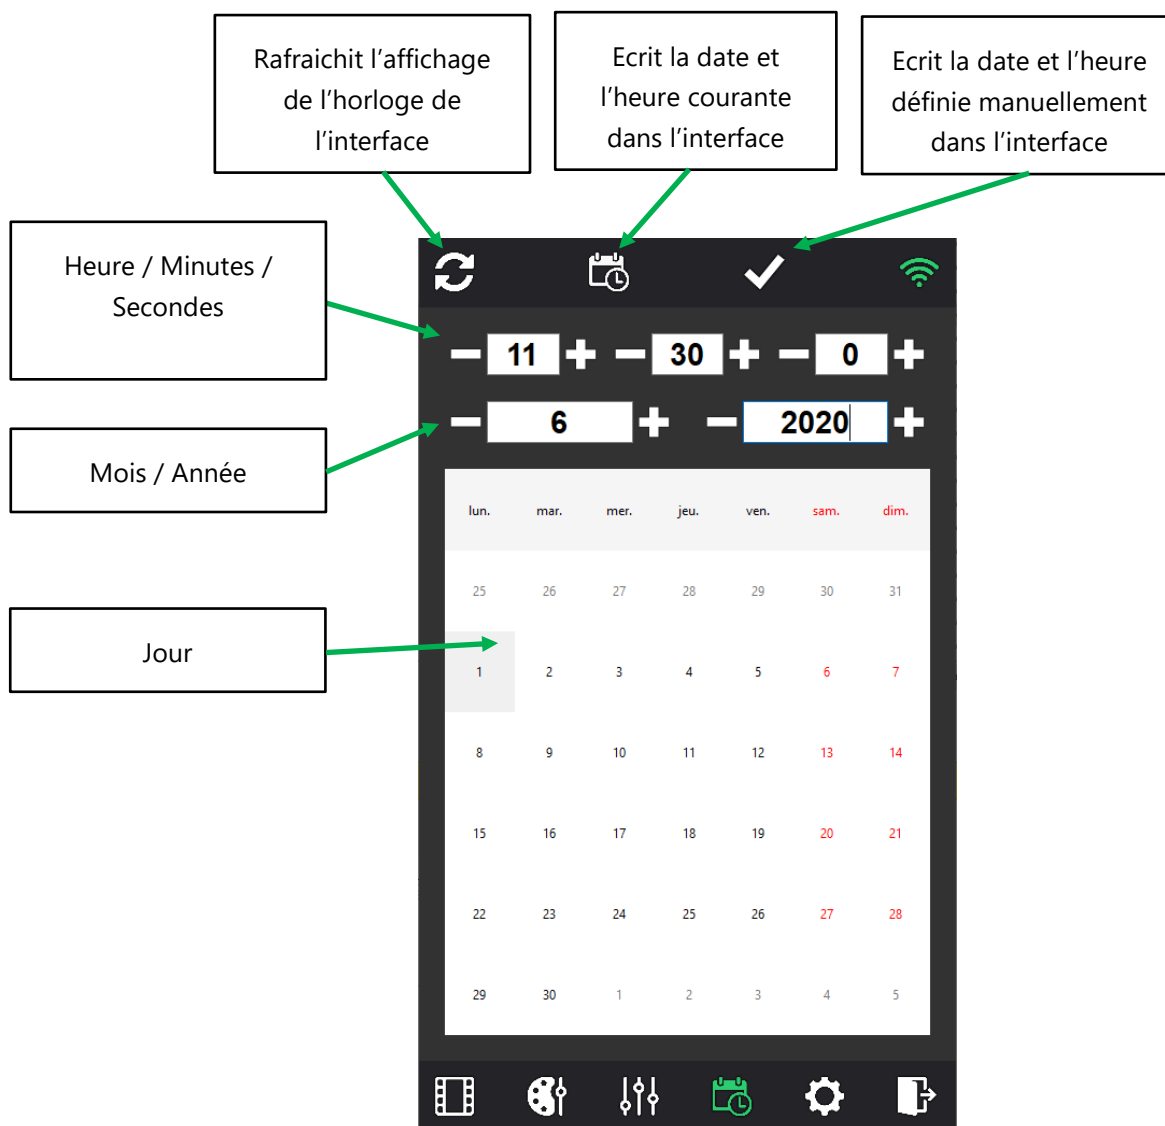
Rafraichit l’affichage de l’horloge de l’interface

Ecrit la date et l’heure courante dans l’interface

Ecrit la date et l’heure définie manuellement dans l’interface

Heure / Minutes / Secondes

Mois / Année

Jour

− 11 + − 30 + − 0 +

− 6 + − 2020 +

| lun. | mar. | mer. | jeu. | ven. | sam. | dim. |
|---|---|---|---|---|---|---|
| 25 | 26 | 27 | 28 | 29 | 30 | 31 |
| 1 | 2 | 3 | 4 | 5 | 6 | 7 |
| 8 | 9 | 10 | 11 | 12 | 13 | 14 |
| 15 | 16 | 17 | 18 | 19 | 20 | 21 |
| 22 | 23 | 24 | 25 | 26 | 27 | 28 |
| 29 | 30 | 1 | 2 | 3 | 4 | 5 |